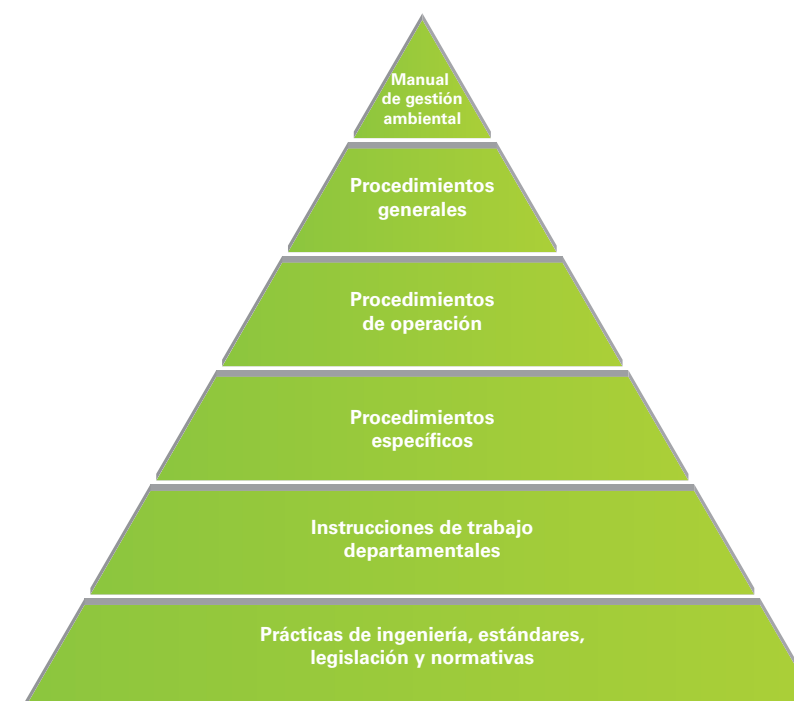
Manual de gestión ambiental

Procedimientos generales

Procedimientos de operación

Procedimientos específicos

Instrucciones de trabajo departamentales

Prácticas de ingeniería, estándares, legislación y normativas